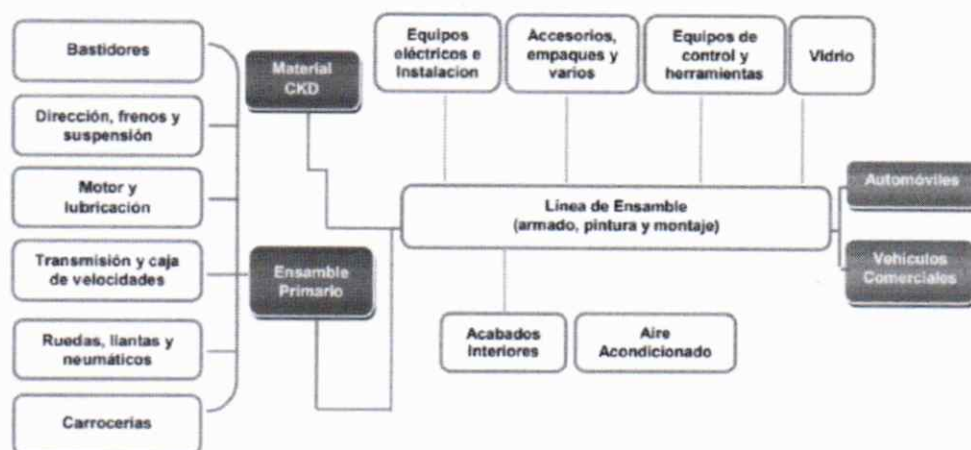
Bastidores

Dirección, frenos y suspensión

Motor y lubricación

Transmisión y caja de velocidades

Ruedas, llantas y neumáticos

Carrocerías

Material CKD

Ensamble Primario

Equipos eléctricos e Instalacion

Accesorios, empaques y varios

Equipos de control y herramientas

Vidrio

Línea de Ensamble (armado, pintura y montaje)

Automóviles

Vehículos Comerciales

Acabados Interiores

Aire Acondicionado